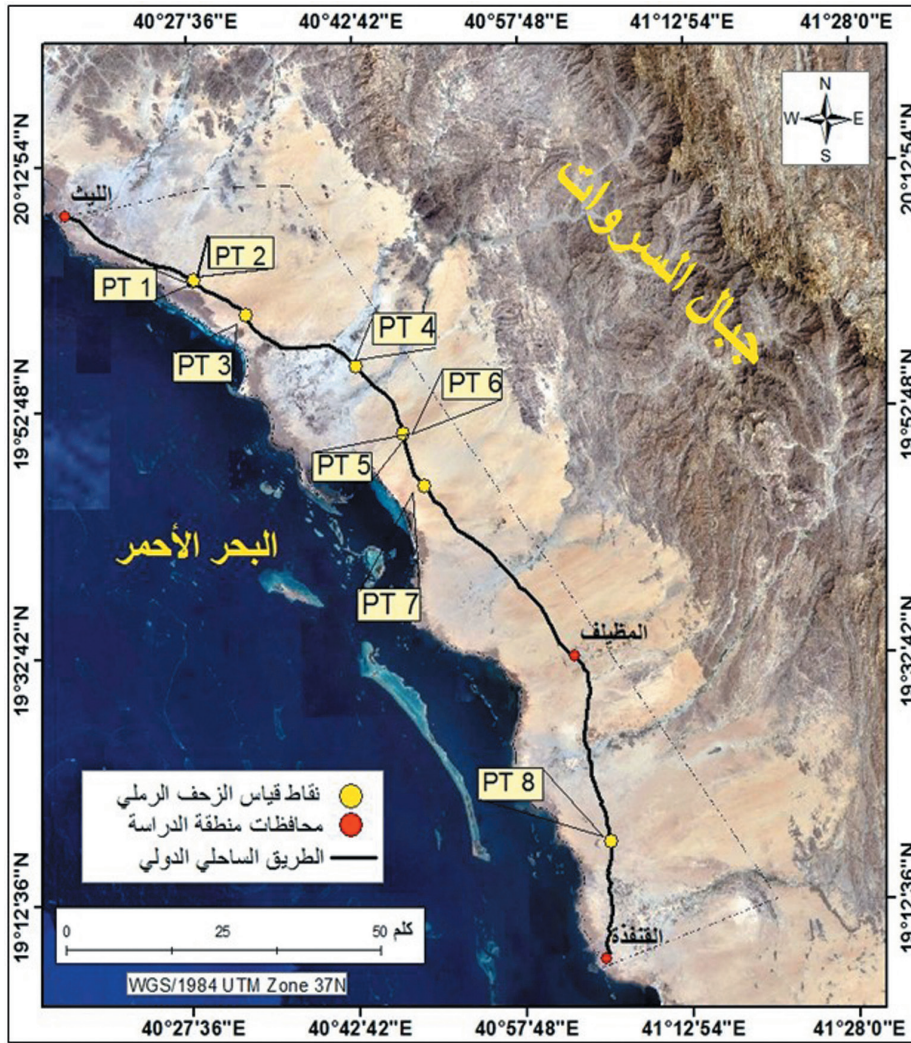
40°27'36"E 40°42'42"E 40°57'48"E 41°12'54"E 41°28'0"E

N
W E
S

20°12'54"N
19°52'48"N
19°32'42"N
19°12'36"N

20°12'54"N
19°52'48"N
19°32'42"N
19°12'36"N

جبال السروات

الليث

PT 2
PT 1
PT 3
PT 4
PT 6
PT 5
PT 7

البحر الأحمر

المظيلف

PT 8

القنفذة

نقاط قياس الزحف الرملي
محافظات منطقة الدراسة
الطريق الساحلي الدولي

0 25 50 كلم

WGS/1984 UTM Zone 37N

40°27'36"E 40°42'42"E 40°57'48"E 41°12'54"E 41°28'0"E